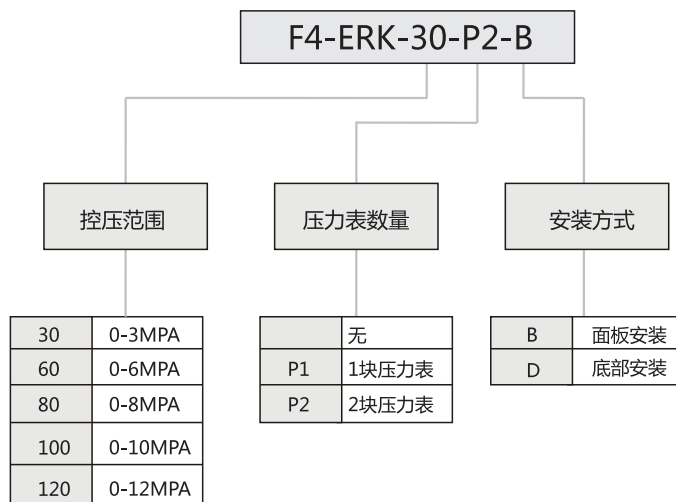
F4-ERK-30-P2-B

控压范围

压力表数量

安装方式

| 30 | 0-3MPA |
|---|---|
| 60 | 0-6MPA |
| 80 | 0-8MPA |
| 100 | 0-10MPA |
| 120 | 0-12MPA |

| | 无 |
|---|---|
| P1 | 1块压力表 |
| P2 | 2块压力表 |

| B | 面板安装 |
|---|---|
| D | 底部安装 |